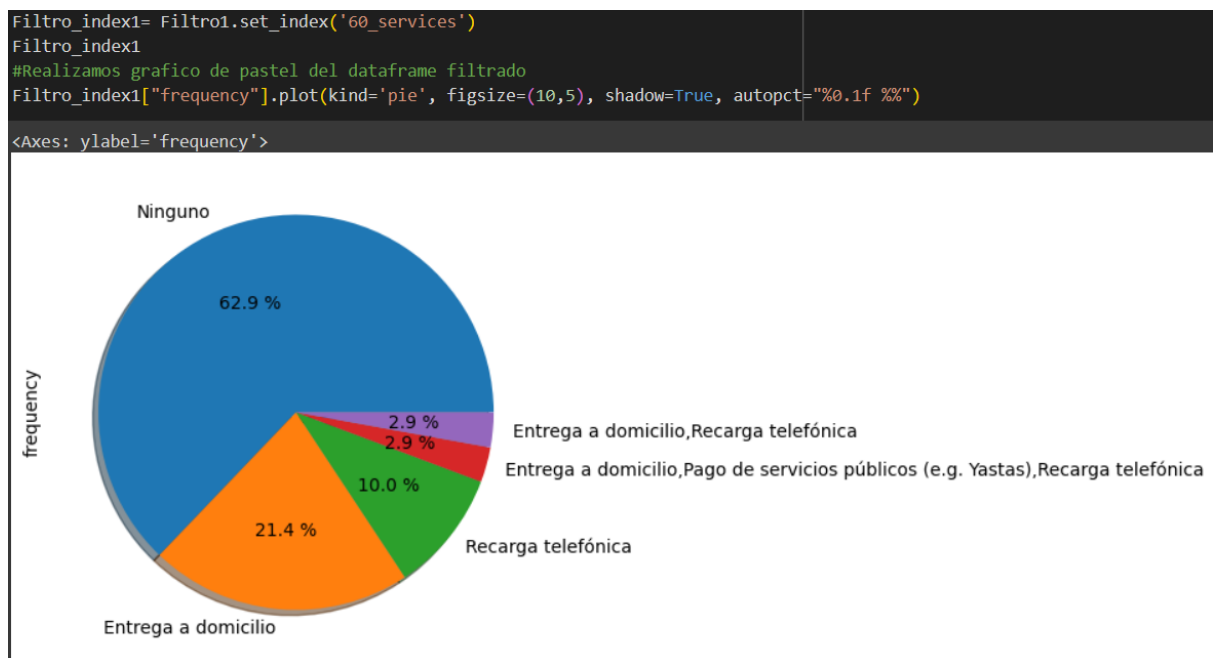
Filtro_index1= Filtro1.set_index('60_services')
Filtro_index1
#Realizamos grafico de pastel del dataframe filtrado
Filtro_index1["frequency"].plot(kind='pie', figsize=(10,5), shadow=True, autopct="%0.1f %%")

<Axes: ylabel='frequency'>

Ninguno
62.9 %
frequency
2.9 %
2.9 %
Entrega a domicilio,Recarga telefónica
Entrega a domicilio,Pago de servicios públicos (e.g. Yastas),Recarga telefónica
10.0 %
21.4 %
Recarga telefónica
Entrega a domicilio